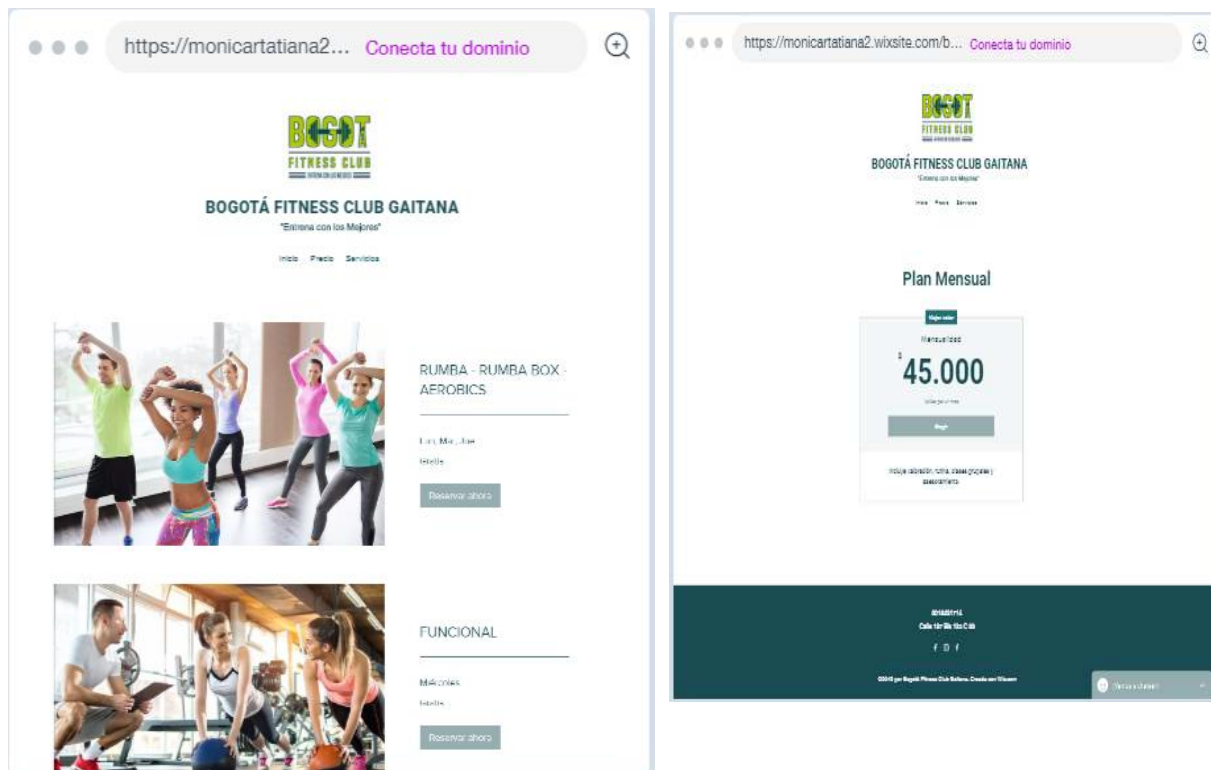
https://monicartatiana2... Conecta tu dominio

BOGOTÁ FITNESS CLUB

BOGOTÁ FITNESS CLUB GAITANA
"Entrena con los Mejores"

Inicio Precio Servicios

RUMBA - RUMBA BOX - AEROBICS

Lun, Mar, Jue
Gratis
Reservar ahora

FUNCIONAL

Miércoles
Gratis
Reservar ahora

https://monicartatiana2.wixsite.com/b... Conecta tu dominio

BOGOTÁ FITNESS CLUB

BOGOTÁ FITNESS CLUB GAITANA
"Entrena con los Mejores"

Inicio Precio Servicios

Plan Mensual

Mejor valor
Mensualidad
$ 45.000
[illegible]
Elegir
Incluye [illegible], rutina, clases grupales y asesoramiento.

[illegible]
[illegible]

©2019 por Bogotá Fitness Club Gaitana. Creada con Wix.com

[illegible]